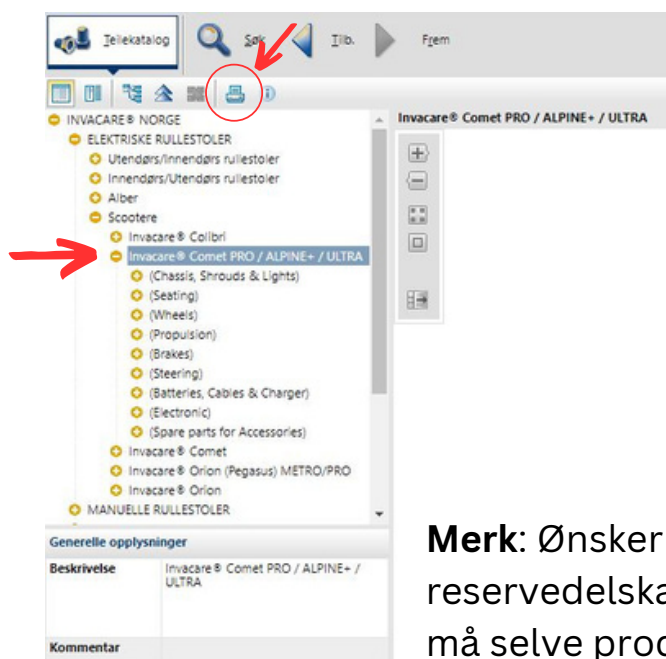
Tellekatalog Søk Tilb. Frem

INVACARE® NORGE
ELEKTRISKE RULLESTOLER
Utendørs/Innendørs rullestoler
Innendørs/Utendørs rullestoler
Alber
Scootere
Invacare® Colibri
Invacare® Comet PRO / ALPINE+ / ULTRA
(Chassis, Shrouds & Lights)
(Seating)
(Wheels)
(Propulsion)
(Brakes)
(Steering)
(Batteries, Cables & Charger)
(Electronic)
(Spare parts for Accessories)
Invacare® Comet
Invacare® Orion (Pegasus) METRO/PRO
Invacare® Orion
MANUELLE RULLESTOLER

Invacare® Comet PRO / ALPINE+ / ULTRA

Generelle opplysninger

| Beskrivelse | Invacare® Comet PRO / ALPINE+ / ULTRA |
|---|---|
| Kommentar | |

**Merk**: Ønsker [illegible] reservedelska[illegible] må selve prod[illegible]